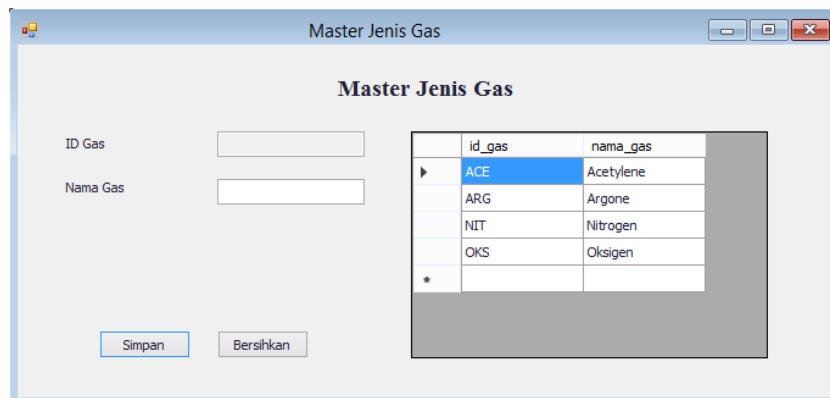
Master Jenis Gas

Master Jenis Gas

ID Gas

Nama Gas

| | id_gas | nama_gas |
|---|---|---|
| ▶ | ACE | Acetylene |
| | ARG | Argone |
| | NIT | Nitrogen |
| | OKS | Oksigen |
| * | | |

Simpan

Bersihkan